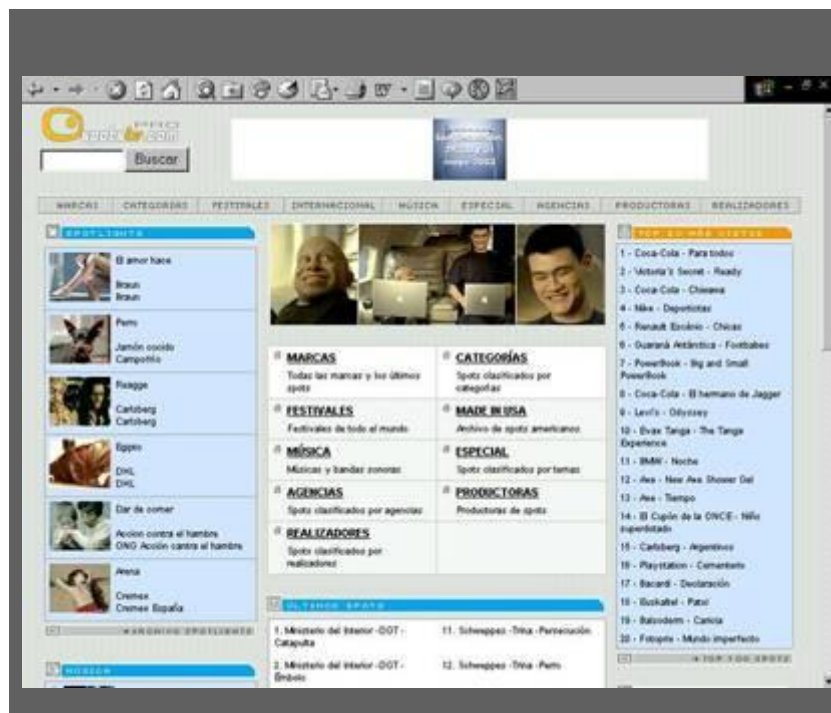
Buscar

MARCAS CATEGORÍAS FESTIVALES INTERNACIONAL MÚSICA ESPECIAL AGENCIAS PRODUCTORAS REALIZADORES

SPOTLIGHTS

El amor hace
Braun
Braun

Perro
Jamón cocido
Campofrío

Pasaje
Carlsberg
Carlsberg

Egipto
DHL
DHL

Dar de comer
Acción contra el hambre
ONG Acción contra el hambre

Arena
Cremex
Cremex España

ARCHIVO SPOTLIGHTS

MÚSICA

MARCAS
Todas las marcas y los últimos spots

CATEGORÍAS
Spots clasificados por categorías

FESTIVALES
Festivales de todo el mundo

MADE IN USA
Archivo de spots americanos

MÚSICA
Músicas y bandas sonoras

ESPECIAL
Spots clasificados por temas

AGENCIAS
Spots clasificados por agencias

PRODUCTORAS
Productoras de spots

REALIZADORES
Spots clasificados por realizadores

ÚLTIMOS SPOTS

1. Ministerio del Interior -DGT- Catapulta
11. Schweppes -Trina -Persecución
2. Ministerio del Interior -DGT- Émbolo
12. Schweppes -Trina -Perro

TOP 20 MÁS VISTOS

1 - Coca-Cola - Para todos
2 - Victoria's Secret - Ready
3 - Coca-Cola - Chimenea
4 - Nike - Deportistas
5 - Renault Espacio - Chicas
6 - Guaraná Antártica - Footbabes
7 - PowerBook - Big and Small PowerBook
8 - Coca-Cola - El hermano de Jagger
9 - Levi's - Odyssey
10 - Evax Tanga - The Tanga Experience
11 - BMW - Noche
12 - Axe - New Axe Shower Gel
13 - Axe - Tiempo
14 - El Cupón de la ONCE - Niño superdotado
15 - Carlsberg - Argentinos
16 - Playstation - Comentario
17 - Bacardi - Declaración
18 - Euskaltel - Pato
19 - Balsoderm - Camisa
20 - Fotoprix - Mundo imperfecto

TOP 100 SPOTS